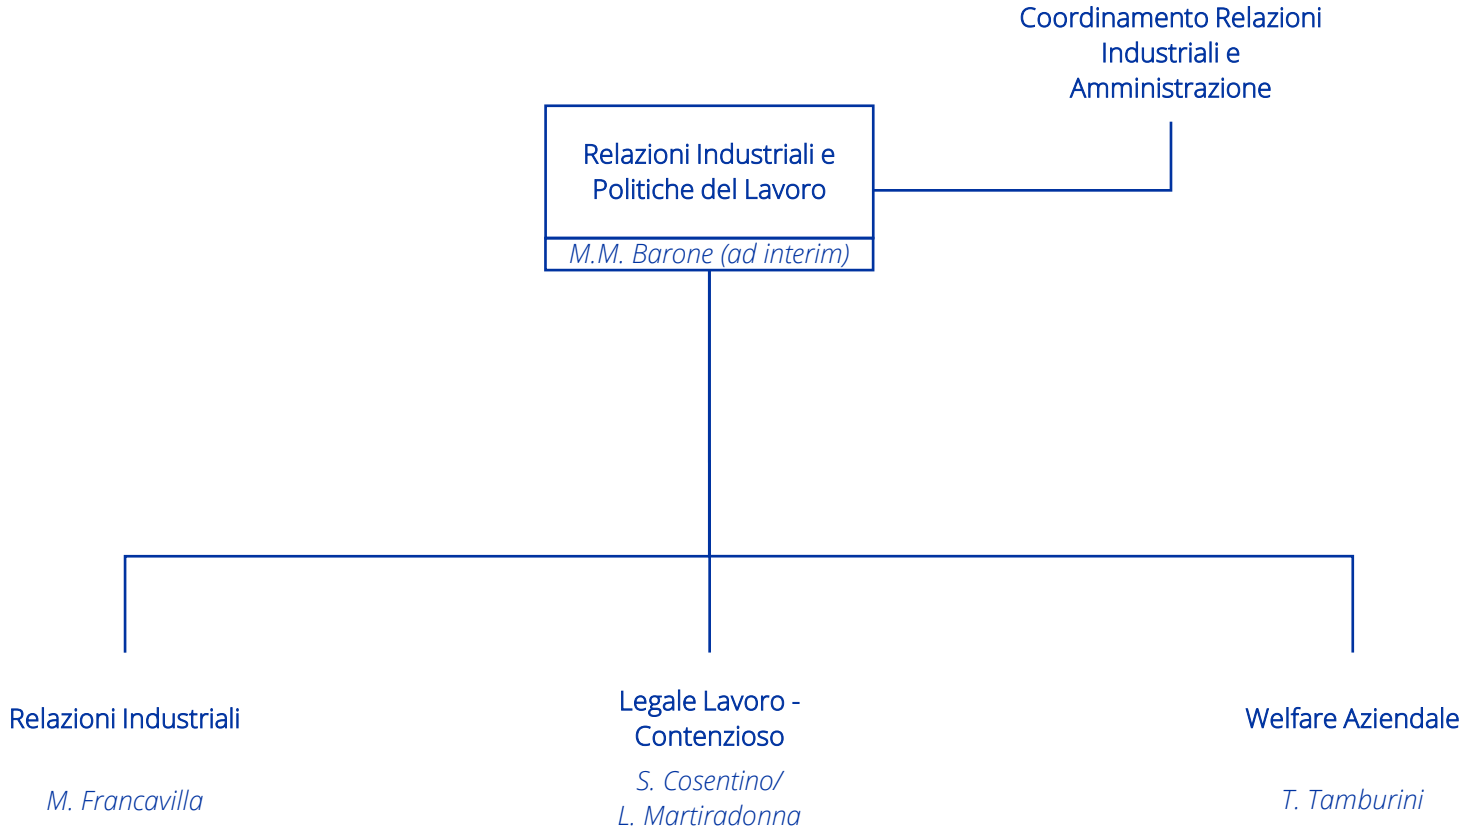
Coordinamento Relazioni Industriali e Amministrazione

Relazioni Industriali e Politiche del Lavoro

M.M. Barone (ad interim)

Relazioni Industriali

M. Francavilla

Legale Lavoro - Contenzioso

S. Cosentino/ L. Martiradonna

Welfare Aziendale

T. Tamburini